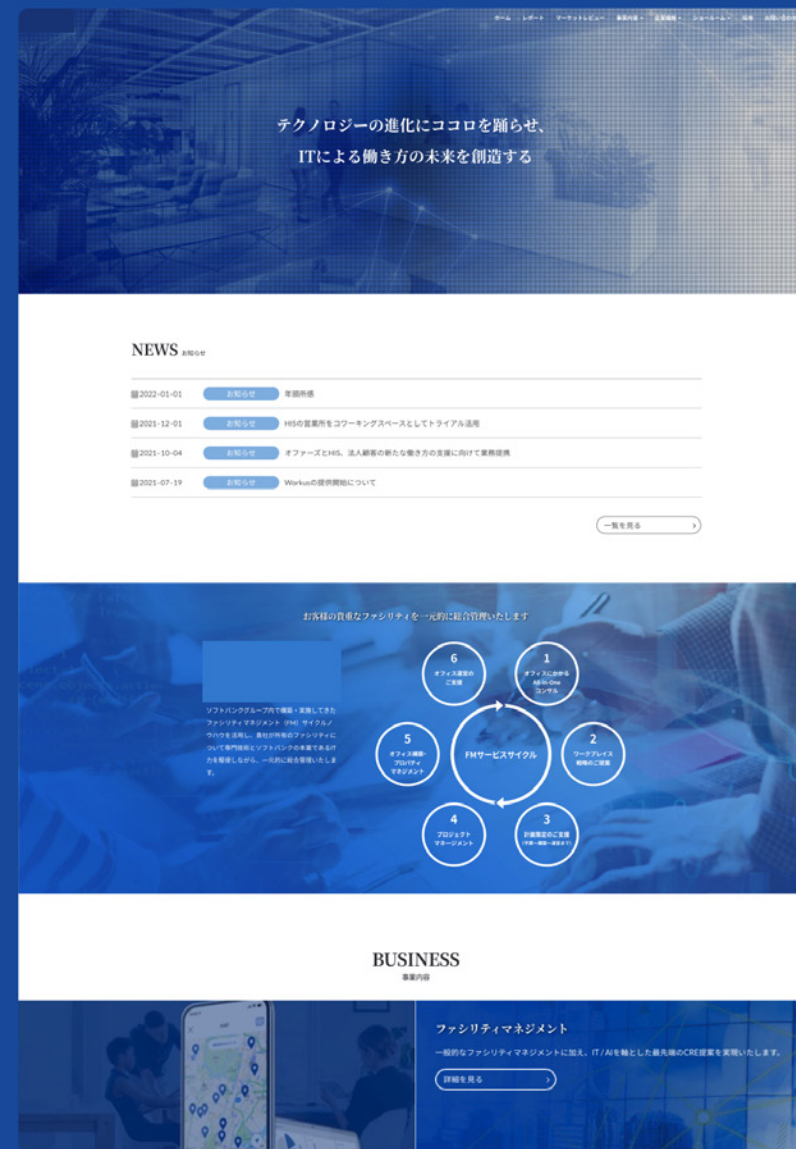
ホーム レポート マーケットレビュー 事業内容 企業情報 ショールーム 採用 お問い合わせ

テクノロジーの進化にココロを踊らせ、
ITによる働き方の未来を創造する

NEWS お知らせ

| | | |
|---|---|---|
| 2022-01-01 | お知らせ | 年頭所感 |
| 2021-12-01 | お知らせ | HISの営業所をコワーキングスペースとしてトライアル活用 |
| 2021-10-04 | お知らせ | オファーズとHIS、法人顧客の新たな働き方の支援に向けて業務提携 |
| 2021-07-19 | お知らせ | Workusの提供開始について |

一覧を見る

お客様の貴重なファシリティを一元的に総合管理いたします

ソフトバンクグループ内で構築・実践してきたファシリティマネジメント（FM）サイクルノウハウを活用し、貴社が所有のファシリティについて専門技術とソフトバンクの本業であるITカを駆使しながら、一元的に総合管理いたします。

FMサービスサイクル

1 オフィスにかかる All-in-One コンサル
2 ワークプレイス 戦略のご提案
3 計画策定のご支援 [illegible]
4 プロジェクト マネージメント
5 オフィス構築・ブロバティ マネジメント
6 オフィス運営の ご支援

BUSINESS
事業内容

ファシリティマネジメント
一般的なファシリティマネジメントに加え、IT / AIを軸とした最先端のCRE提案を実現いたします。
詳細を見る